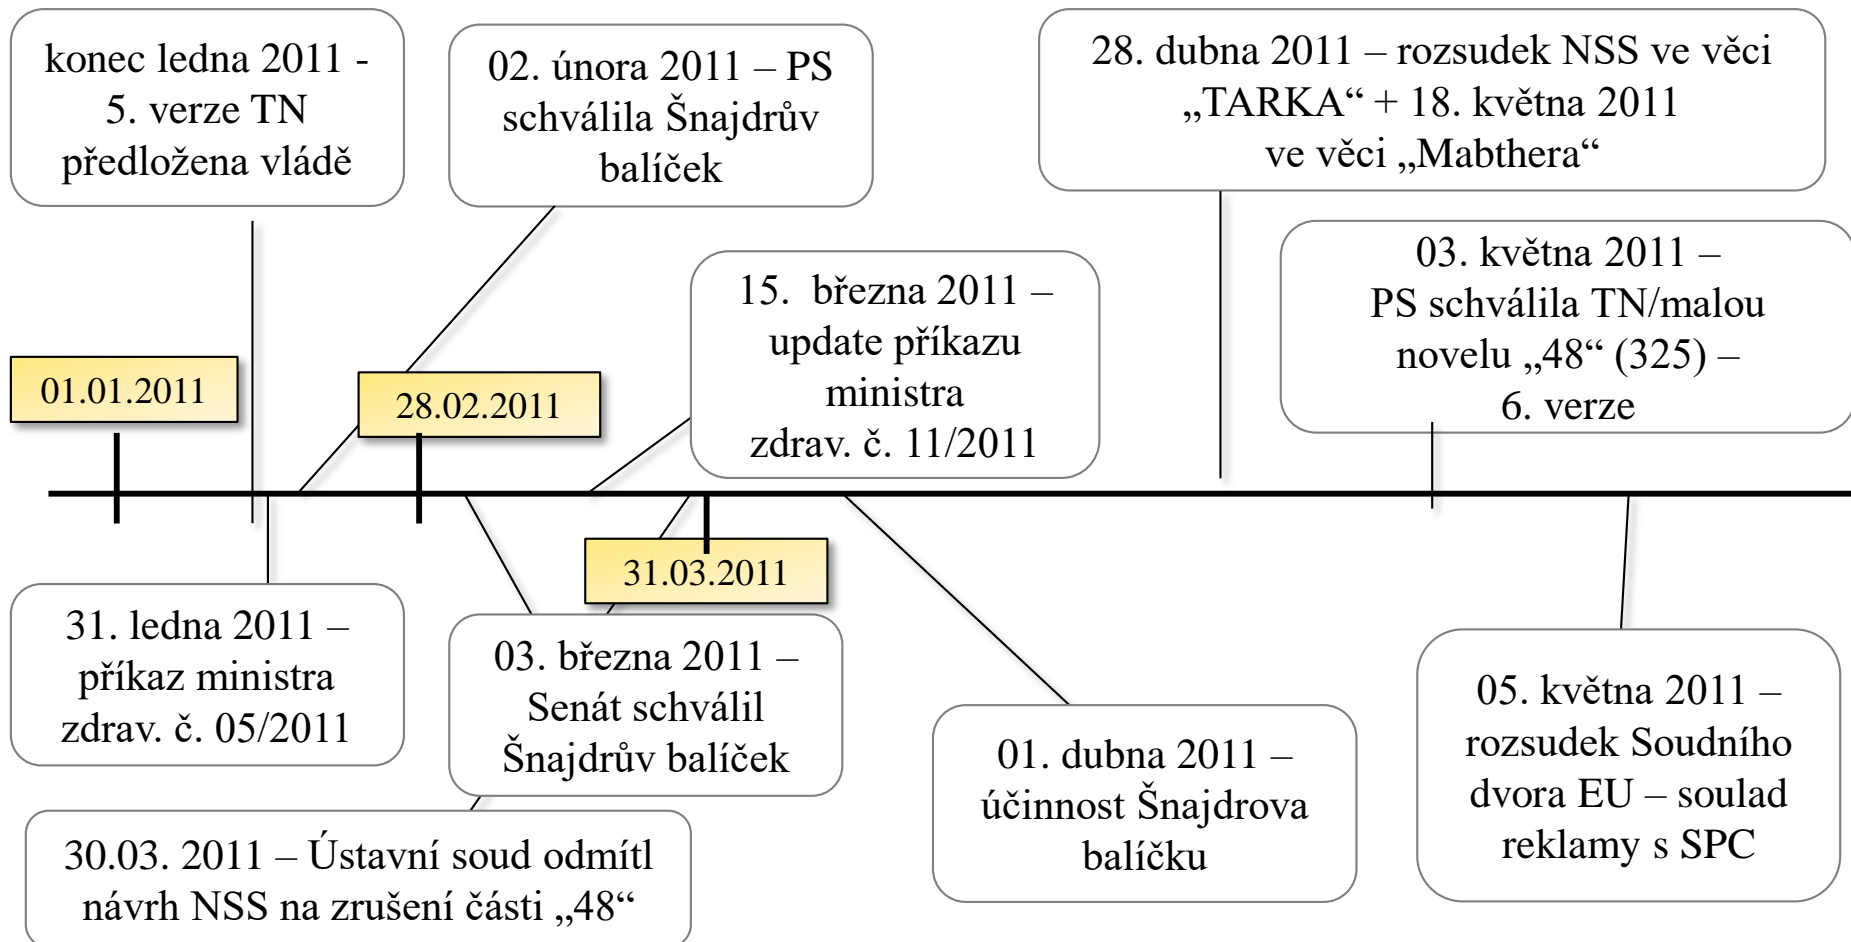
konec ledna 2011 - 5. verze TN předložena vládě

02. února 2011 – PS schválila Šnajdrův balíček

28. dubna 2011 – rozsudek NSS ve věci „TARKA“ + 18. května 2011 ve věci „Mabthera“

15. března 2011 – update příkazu ministra zdrav. č. 11/2011

03. května 2011 – PS schválila TN/malou novelu „48“ (325) – 6. verze

01.01.2011

28.02.2011

31.03.2011

31. ledna 2011 – příkaz ministra zdrav. č. 05/2011

03. března 2011 – Senát schválil Šnajdrův balíček

01. dubna 2011 – účinnost Šnajdrova balíčku

05. května 2011 – rozsudek Soudního dvora EU – soulad reklamy s SPC

30.03. 2011 – Ústavní soud odmítl návrh NSS na zrušení části „48“